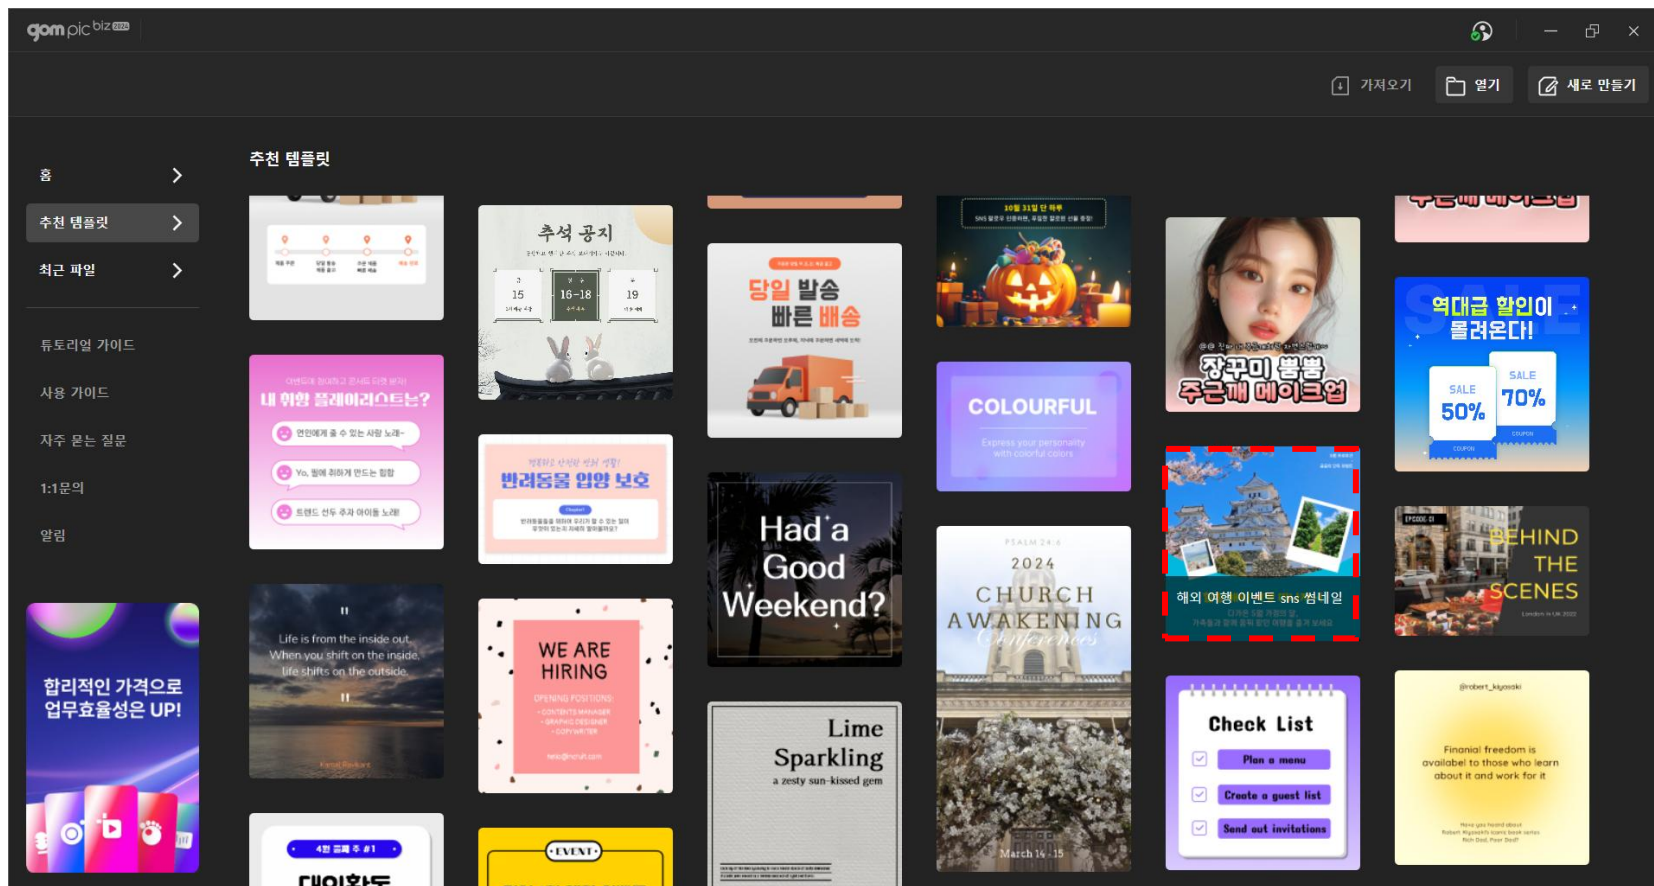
gom pic biz

가져오기
열기
새로 만들기

홈
추천 템플릿
최근 파일
튜토리얼 가이드
사용 가이드
자주 묻는 질문
1:1문의
알림

합리적인 가격으로 업무효율성은 UP!

추천 템플릿

추석 공지
15
16-18
19

당일 발송 빠른 배송

10월 31일 단 하루

장꾸미 뿜뿜 주근깨 메이크업

역대급 할인이 몰려온다!
SALE 50%
SALE 70%

내 취향 플레이리스트는?

반려동물 입양 보호

Had a Good Weekend?

COLOURFUL
Express your personality with colorful colors

해외 여행 이벤트 sns 썸네일

BEHIND THE SCENES

Life is from the inside out. When you shift on the inside, life shifts on the outside.

WE ARE HIRING
OPENING POSITIONS

PSALM 24:6
2024
CHURCH AWAKENING
Conferences
March 14 - 15

Lime Sparkling
a zesty sun-kissed gem

Check List
Plan a menu
Create a guest list
Send out invitations

@robert_kiyosaki
Financial freedom is available to those who learn about it and work for it

EVENT